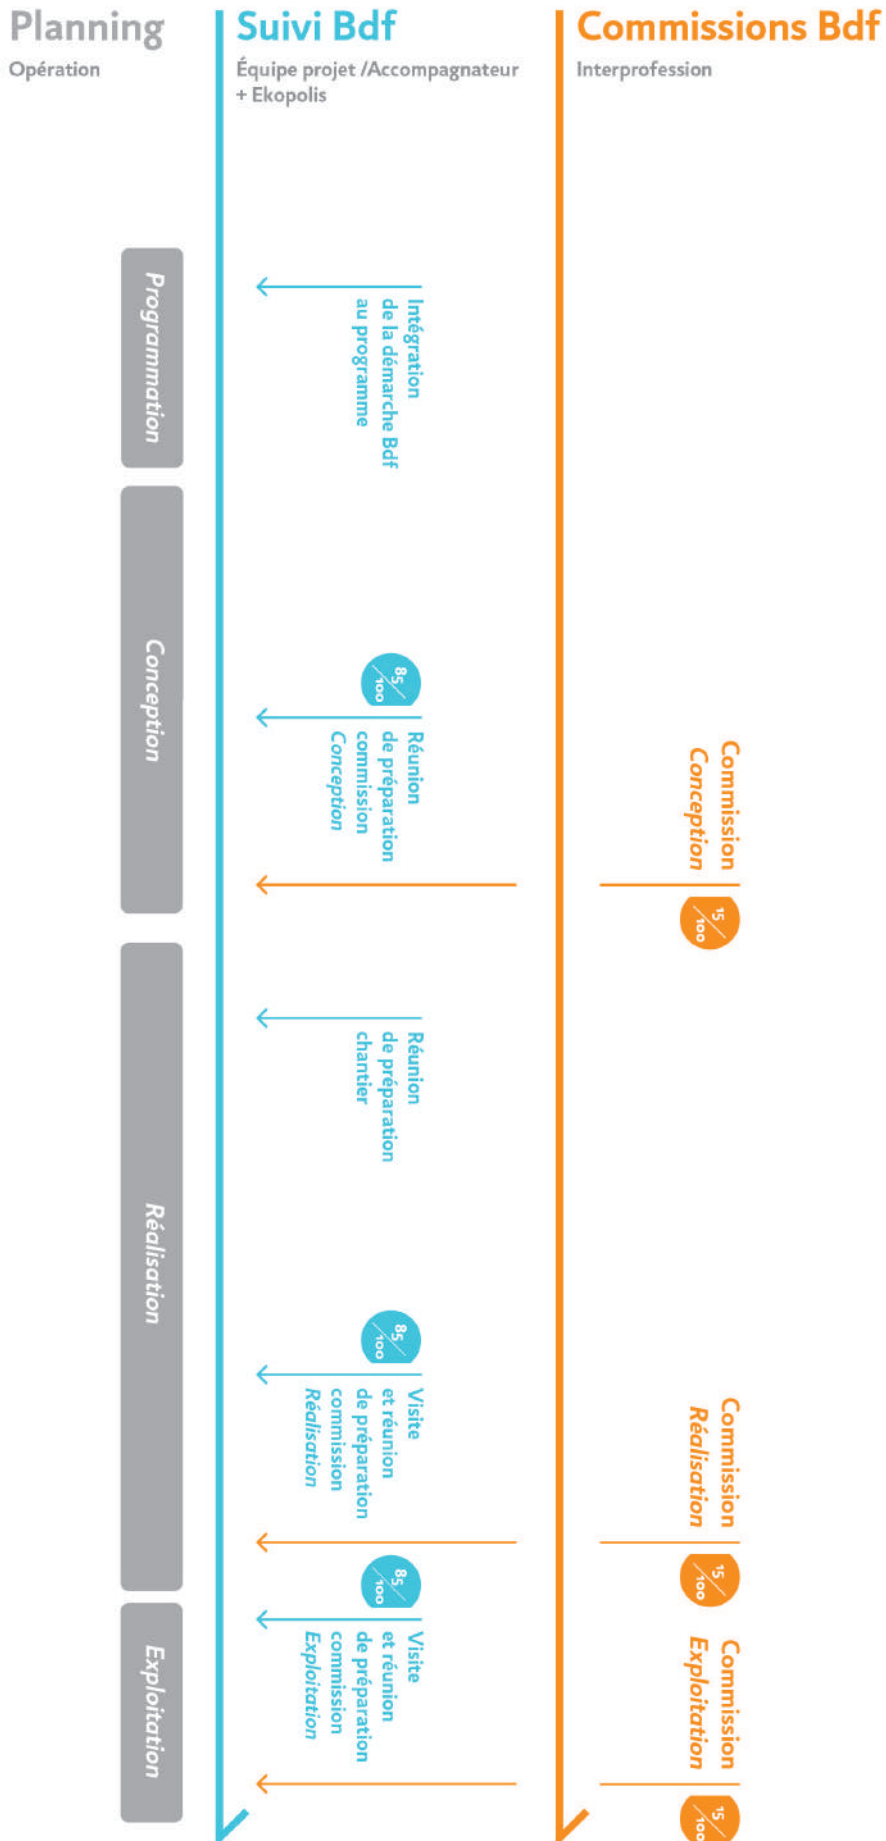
Planning
Opération

Suivi Bdf
Équipe projet /Accompagnateur + Ekopolis

Commissions Bdf
Interprofession

Programmation

Intégration de la démarche Bdf au programme

Conception

$\frac{85}{100}$

Réunion de préparation commission Conception

Commission Conception

$\frac{15}{100}$

Réalisation

Réunion de préparation chantier

$\frac{85}{100}$

Visite et réunion de préparation commission Réalisation

Commission Réalisation

$\frac{15}{100}$

Exploitation

$\frac{85}{100}$

Visite et réunion de préparation commission Exploitation

Commission Exploitation

$\frac{15}{100}$